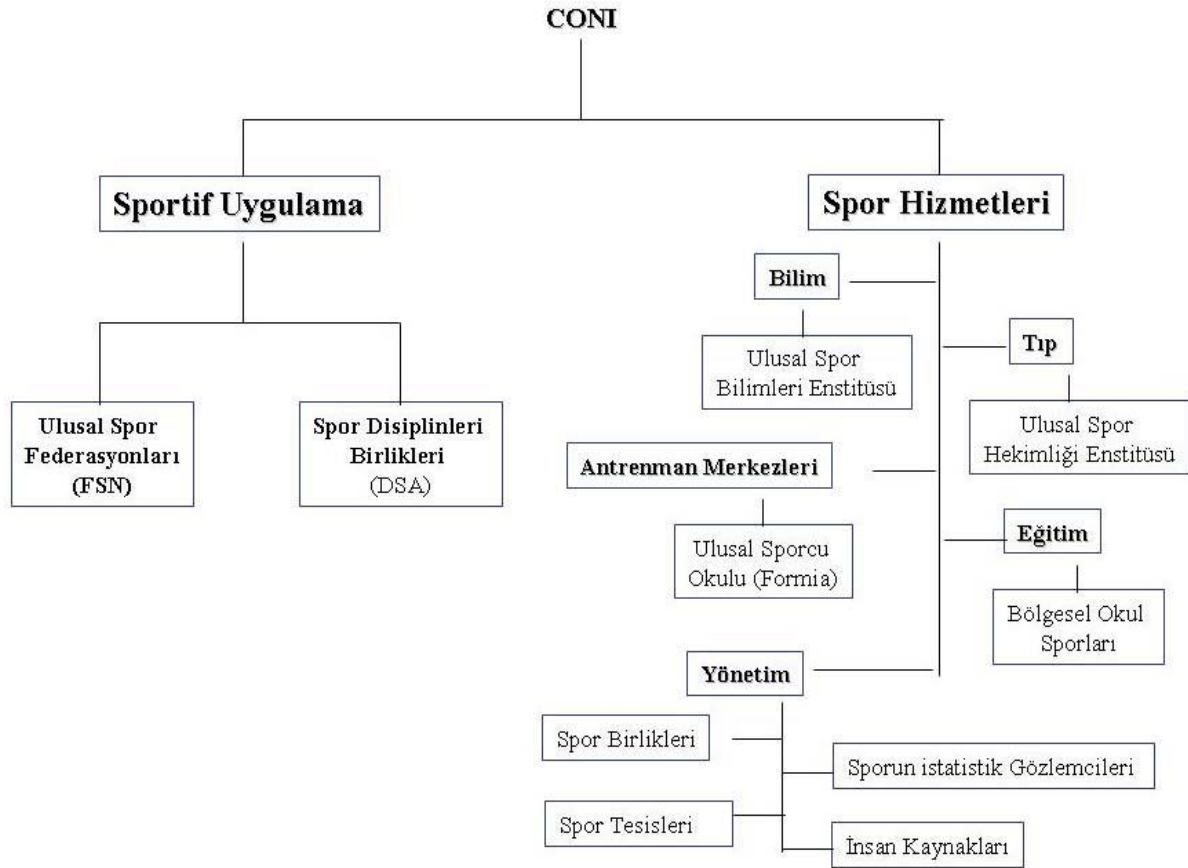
CONI

Sportif Uygulama

Spor Hizmetleri

Ulusal Spor Federasyonları (FSN)

Spor Disiplinleri Birlikleri (DSA)

Bilim

Ulusal Spor Bilimleri Enstitüsü

Tıp

Ulusal Spor Hekimliği Enstitüsü

Antrenman Merkezleri

Ulusal Sporcu Okulu (Formia)

Eğitim

Bölgesel Okul Sporları

Yönetim

Spor Birlikleri

Sporun istatistik Gözlemcileri

Spor Tesisleri

İnsan Kaynakları